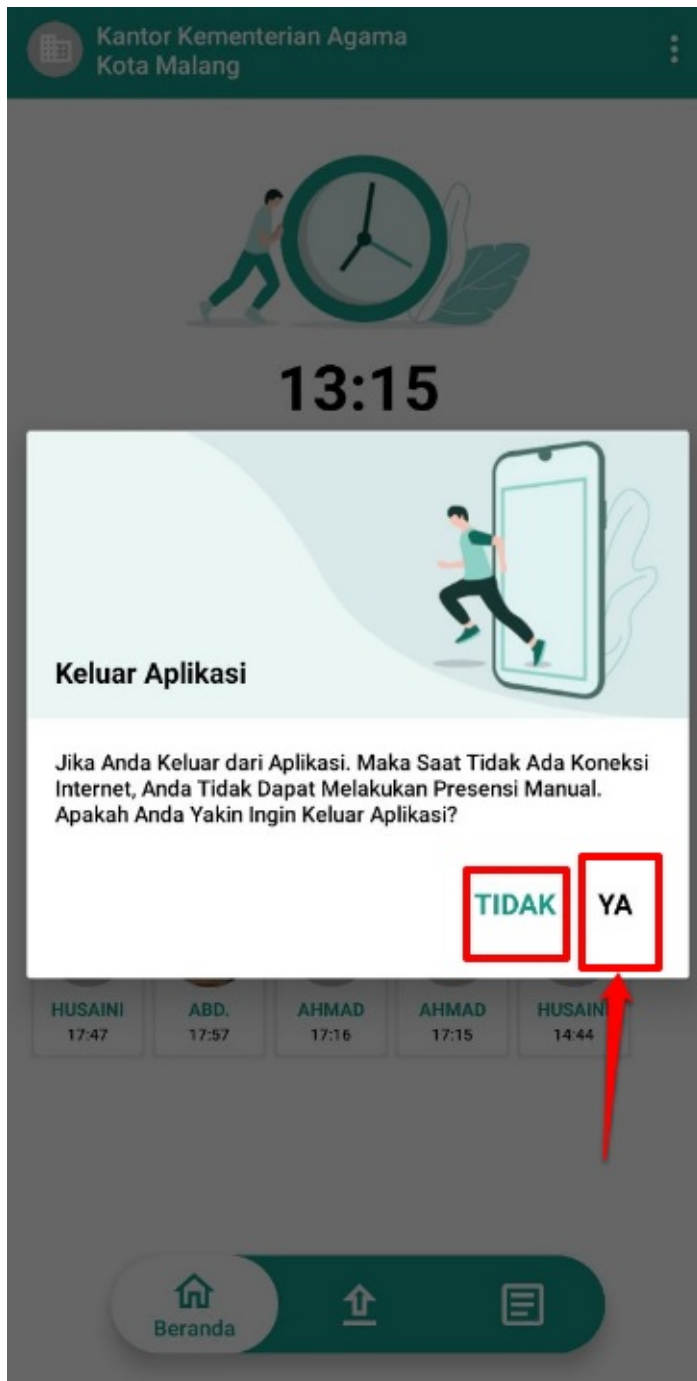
Kantor Kementerian Agama
Kota Malang

13:15

Keluar Aplikasi

Jika Anda Keluar dari Aplikasi. Maka Saat Tidak Ada Koneksi Internet, Anda Tidak Dapat Melakukan Presensi Manual. Apakah Anda Yakin Ingin Keluar Aplikasi?

TIDAK YA

HUSAINI 17:47
ABD. 17:57
AHMAD 17:16
AHMAD 17:15
HUSAINI 14:44

Beranda